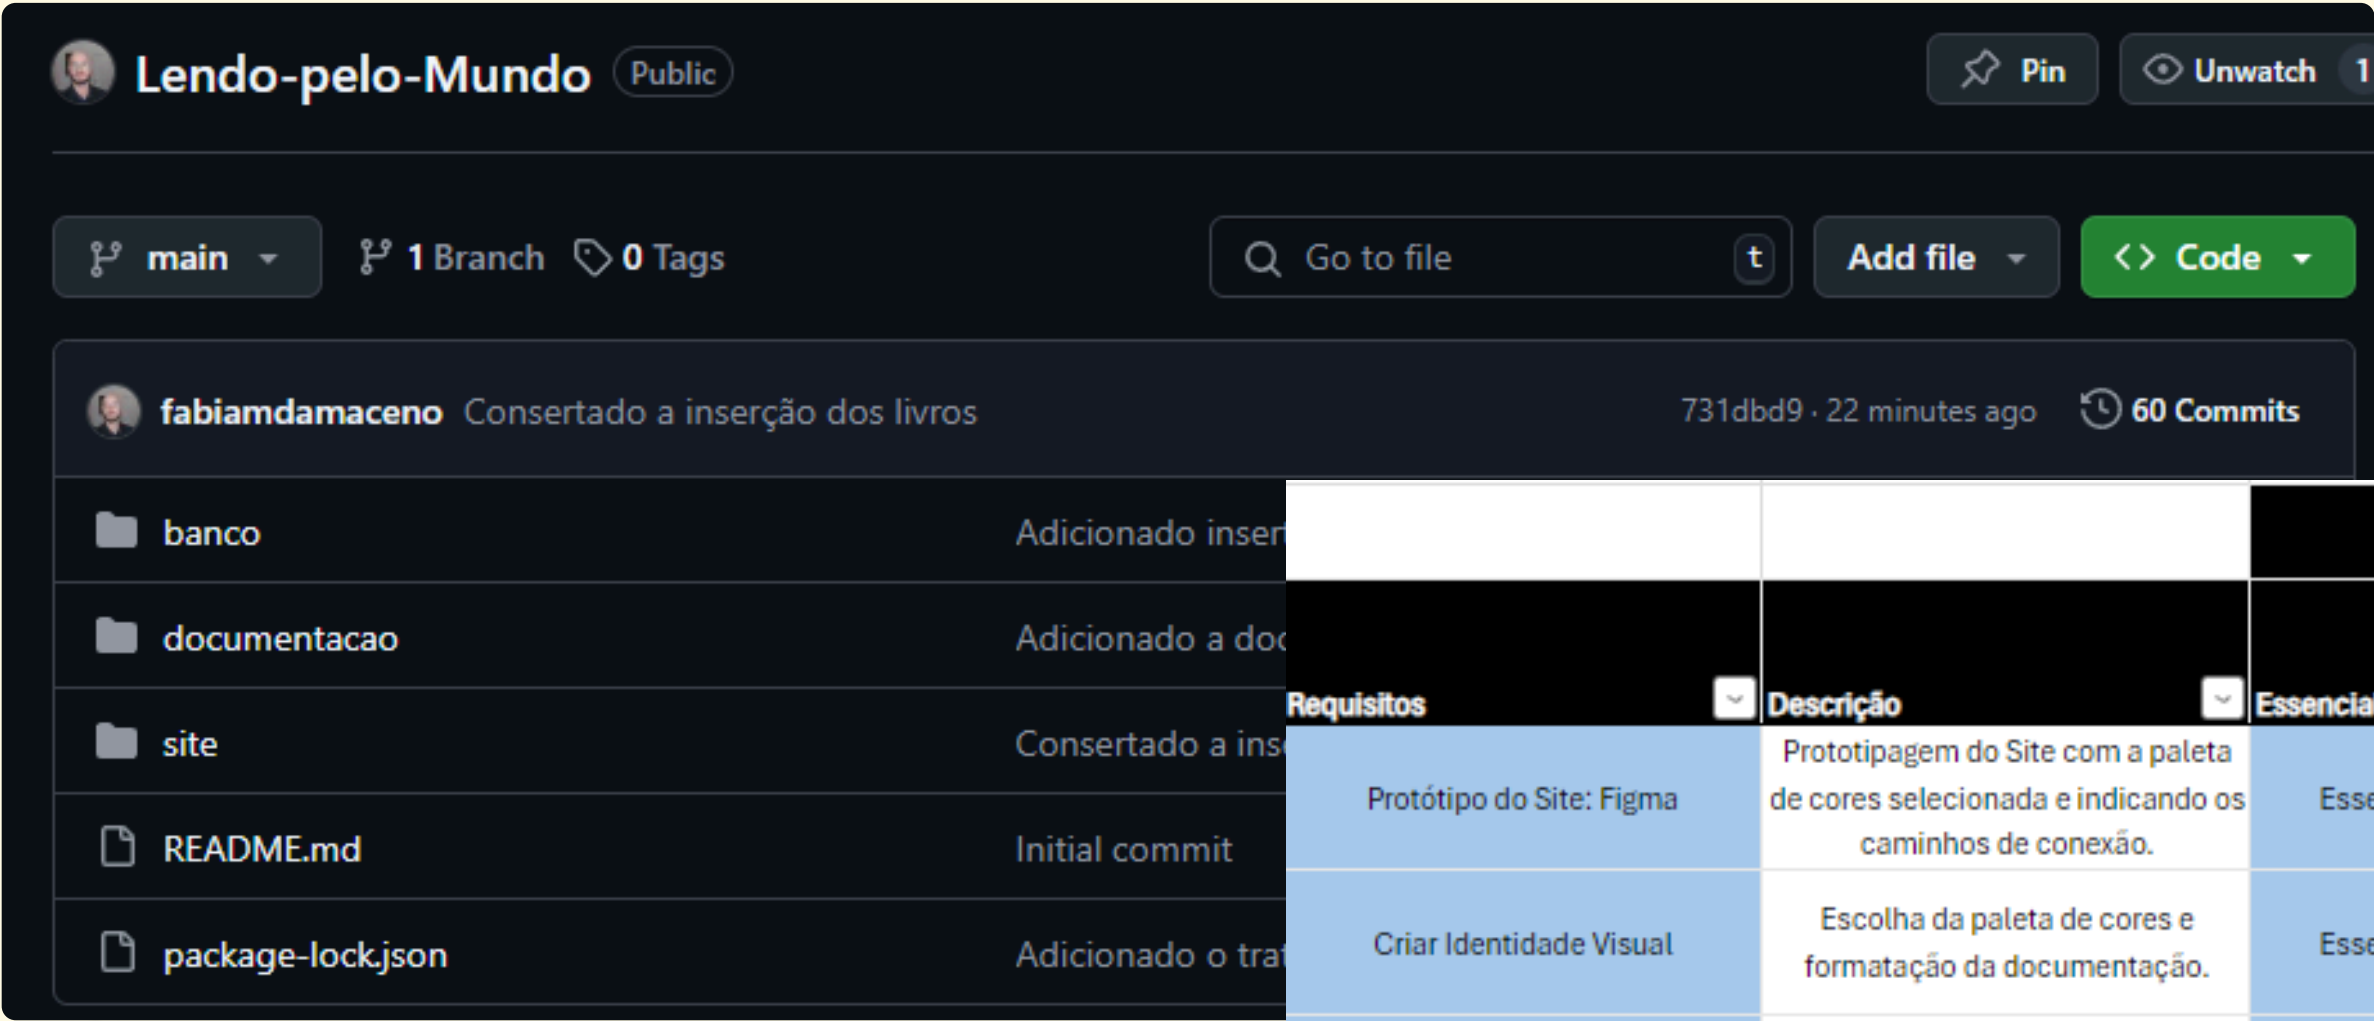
Lendo-pelo-Mundo Public

Pin Unwatch 1

main 1 Branch 0 Tags

Go to file t Add file Code

fabiamdamaceno Consertado a inserção dos livros 731dbd9 · 22 minutes ago 60 Commits

banco Adicionado inser

documentacao Adicionado a doc

site Consertado a ins

README.md Initial commit

package-lock.json Adicionado o tra

| Requisitos | Descrição | Essencia |
|---|---|---|
| Protótipo do Site: Figma | Prototipagem do Site com a paleta de cores selecionada e indicando os caminhos de conexão. | Esse |
| Criar Identidade Visual | Escolha da paleta de cores e formatação da documentação. | Esse |